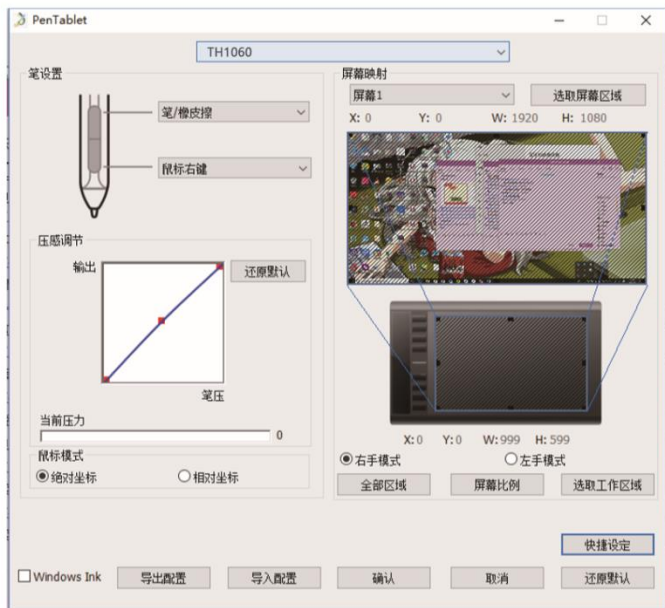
PenTablet

TH1060

笔设置

笔/橡皮擦

鼠标右键

压感调节

输出

还原默认

笔压

当前压力

0

鼠标模式

绝对坐标

相对坐标

屏幕映射

屏幕1

选取屏幕区域

X: 0 Y: 0 W: 1920 H: 1080

X: 0 Y: 0 W: 999 H: 599

右手模式

左手模式

全部区域

屏幕比例

选取工作区域

快捷设定

Windows Ink

导出配置

导入配置

确认

取消

还原默认